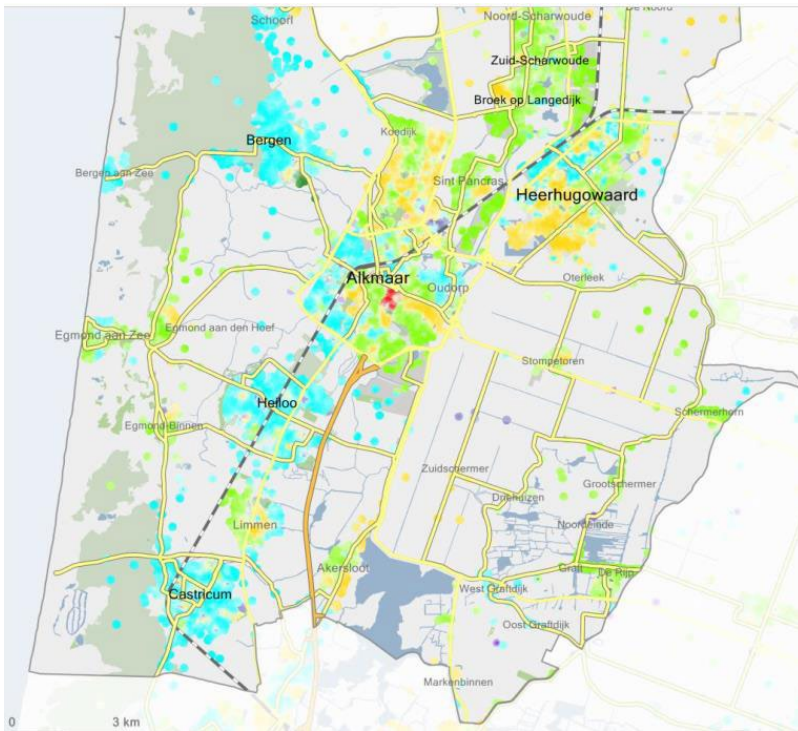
Schoorl
Noord-Scharwoude
De Noord
Zuid-Scharwoude
Broek op Langedijk
Bergen
Koedijk
Bergen aan Zee
Sint Pancras
Heerhugowaard
Alkmaar
Oudorp
Oterleek
Egmond aan Zee
Egmond aan den Hoef
Stompetoren
Heiloo
Schermerhorn
Egmond-Binnen
Zuidschermer
Grootschermer
Driehuizen
Noordeinde
Limmen
Graft
De Rijp
Akersloot
West Graftdijk
Castricum
Oost-Graftdijk
Markenbinnen
0
3 km